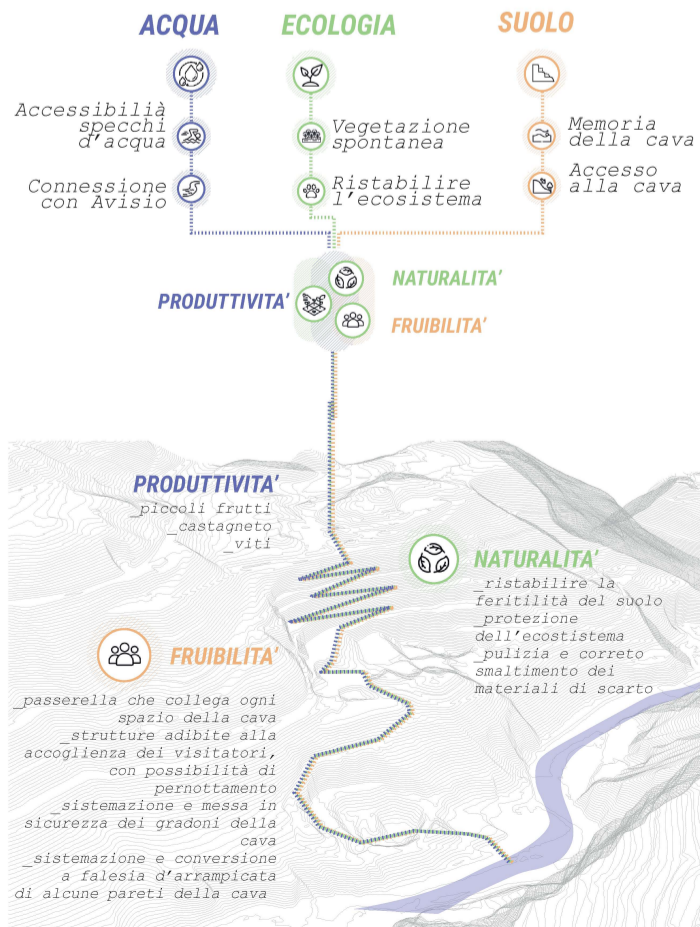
ACQUA

ECOLOGIA

SUOLO

Accessibilià specchi d'acqua

Connessione con Avisio

Vegetazione spontanea

Ristabilire l'ecosistema

Memoria della cava

Accesso alla cava

NATURALITA'

PRODUTTIVITA'

FRUIBILITA'

PRODUTTIVITA'

_piccoli frutti
_castagneto
_viti

NATURALITA'

_ristabilire la ferititilità del suolo
_protezione dell'ecostistema
_pulizia e correto smaltimento dei materiali di scarto

FRUIBILITA'

_passerella che collega ogni spazio della cava
_strutture adibite alla accoglienza dei visitatori, con possibilità di pernottamento
_sistemazione e messa in sicurezza dei gradoni della cava
_sistemazione e conversione a falesia d'arrampicata di alcune pareti della cava